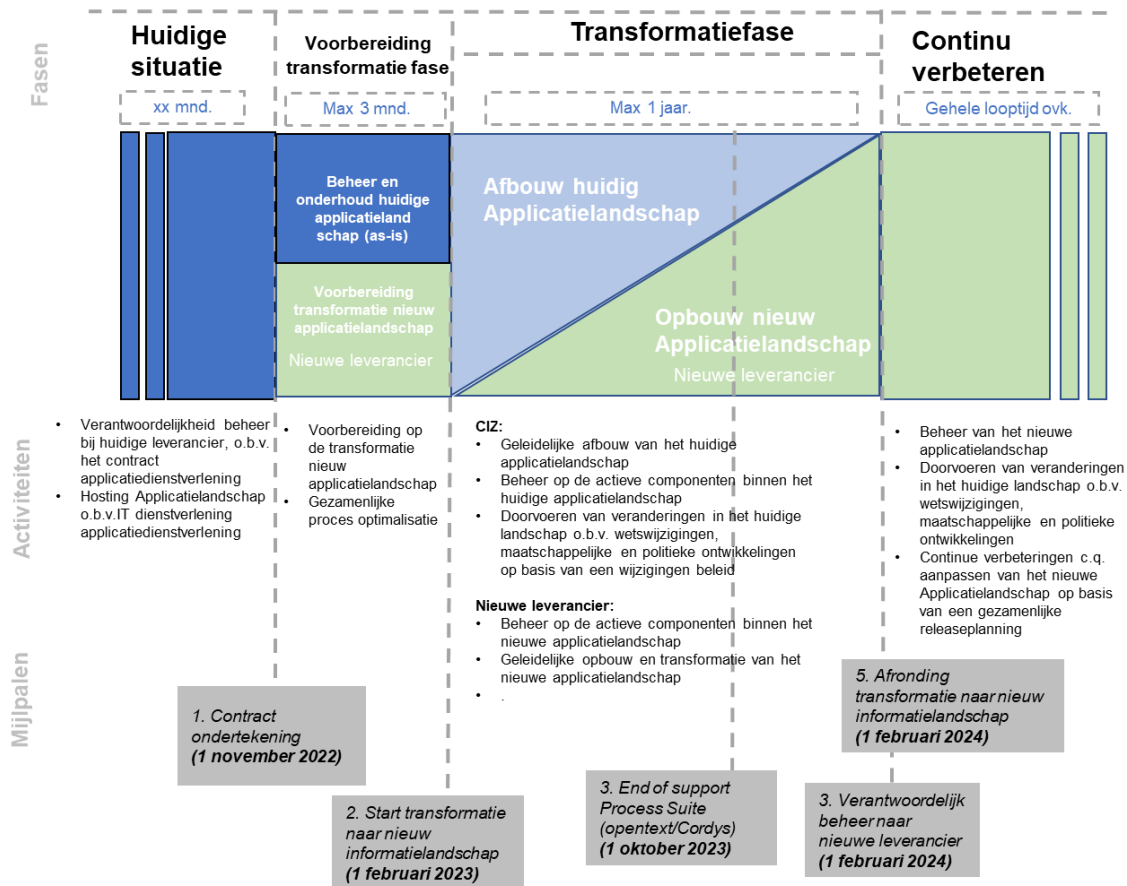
Fasen

Huidige situatie

Voorbereiding transformatie fase

Transformatiefase

Continu verbeteren

xx mnd.

Max 3 mnd.

Max 1 jaar.

Gehele looptijd ovk.

Beheer en onderhoud huidige applicatieland schap (as-is)

Voorbereiding transformatie nieuw applicatielandschap

Nieuwe leverancier

Afbouw huidig Applicatielandschap

Opbouw nieuw Applicatielandschap

Nieuwe leverancier

Activiteiten

- Verantwoordelijkheid beheer bij huidige leverancier, o.b.v. het contract applicatiedienstverlening
- Hosting Applicatielandschap o.b.v.IT dienstverlening applicatiedienstverlening

- Voorbereiding op de transformatie nieuw applicatielandschap
- Gezamenlijke proces optimalisatie

CIZ:
- Geleidelijke afbouw van het huidige applicatielandschap
- Beheer op de actieve componenten binnen het huidige applicatielandschap
- Doorvoeren van veranderingen in het huidige landschap o.b.v. wetswijzigingen, maatschappelijke en politieke ontwikkelingen op basis van een wijzigingen beleid

Nieuwe leverancier:
- Beheer op de actieve componenten binnen het nieuwe applicatielandschap
- Geleidelijke opbouw en transformatie van het nieuwe applicatielandschap
- .

- Beheer van het nieuwe applicatielandschap
- Doorvoeren van veranderingen in het huidige landschap o.b.v. wetswijzigingen, maatschappelijke en politieke ontwikkelingen
- Continue verbeteringen c.q. aanpassen van het nieuwe Applicatielandschap op basis van een gezamenlijke releaseplanning

Mijlpalen

1. Contract ondertekening (1 november 2022)

2. Start transformatie naar nieuw informatielandschap (1 februari 2023)

3. End of support Process Suite (opentext/Cordys) (1 oktober 2023)

5. Afronding transformatie naar nieuw informatielandschap (1 februari 2024)

3. Verantwoordelijk beheer naar nieuwe leverancier (1 februari 2024)